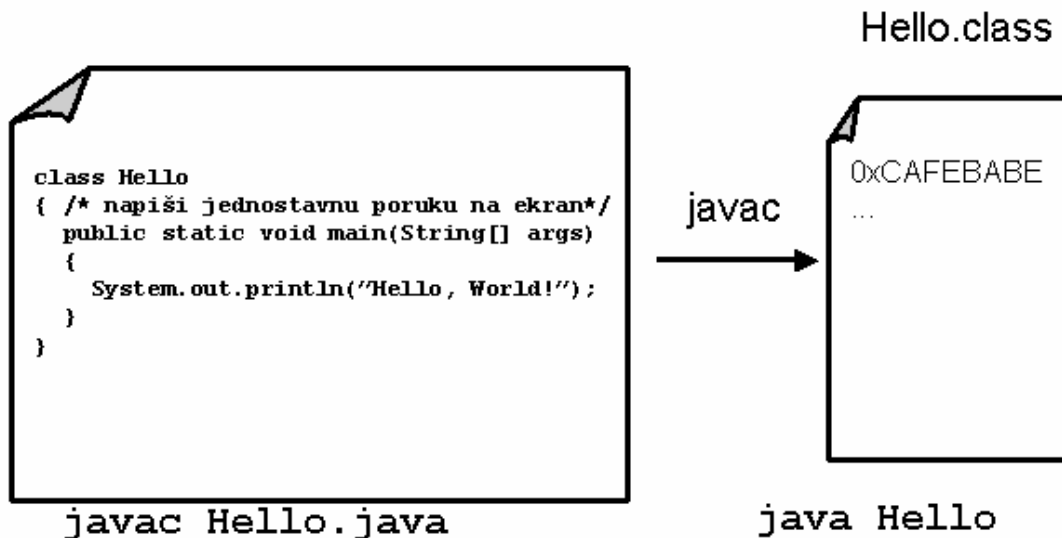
Hello.class

class Hello
{ /* napiši jednostavnu poruku na ekran*/
public static void main(String[] args)
{
System.out.println("Hello, World!");
}
}

javac

0xCAFEBABE
...

javac Hello.java

java Hello